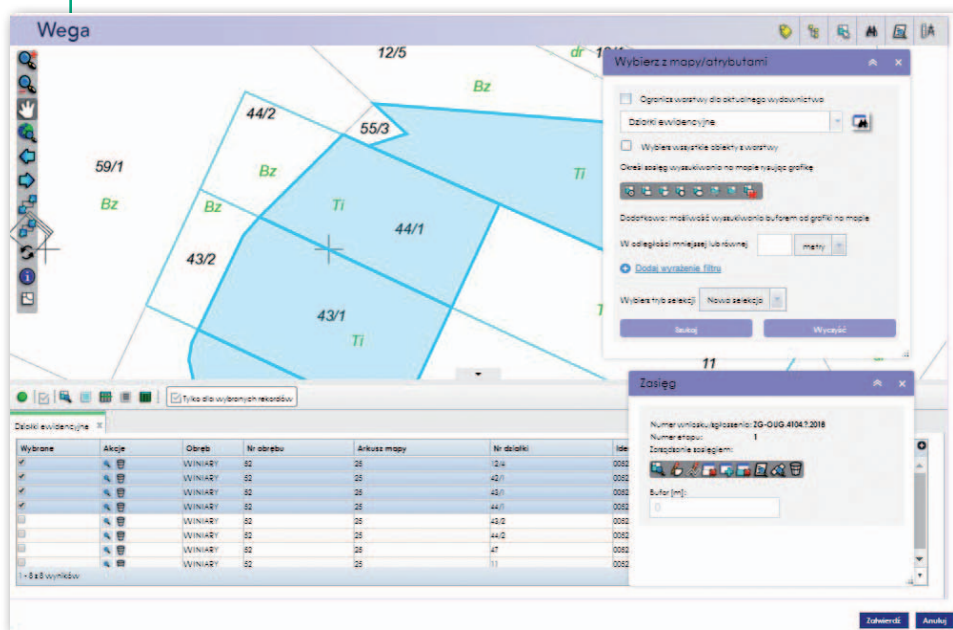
Wega

12/5
dr
Bz
44/2
55/3
59/1
Bz
Bz
Bz
Ti
Ti
44/1
43/2
43/1
Ti
11

Wybierz z mapy/atrybutami

Ogranicz warstwy do aktualnego wydownictwa

Działki ewidencyjne

Wybierz wszystkie obiekty z warstwy

Określ zasięg wyszukiwania na mapie rysując grafikę

Dodatkowo: możliwość wyszukiwania buforem od grafiki na mapie

W odległości mniejszej lub równej
metry

Dodaj wyrażenie filtru

Wybierz tryb selekcji
Nowa selekcja

Szukaj
Wyczyść

Zasięg

Numer wniosku/zgłoszenia: ZG-OUG.4104.7.2018
Numer etapu: 1
Zarządzanie zasięgiem:

Bufor [m]:
0

Tylko dla wybranych rekordów

Działki ewidencyjne

| Wybrane | Akcje | Obręb | Nr obrębu | Arkusz mapy | Nr działki | Ide |
|---|---|---|---|---|---|---|
| ✓ | | WINIARY | 52 | 25 | 12/4 | 0052 |
| ✓ | | WINIARY | 52 | 25 | 42/1 | 0052 |
| ✓ | | WINIARY | 52 | 25 | 43/1 | 0052 |
| ✓ | | WINIARY | 52 | 25 | 44/1 | 0052 |
| | | WINIARY | 52 | 25 | 43/2 | 0052 |
| | | WINIARY | 52 | 25 | 44/2 | 0052 |
| | | WINIARY | 52 | 25 | 47 | 0052 |
| | | WINIARY | 52 | 25 | 11 | 0052 |

1 - 8 z 8 wyników

Zatwierdź
Anuluj